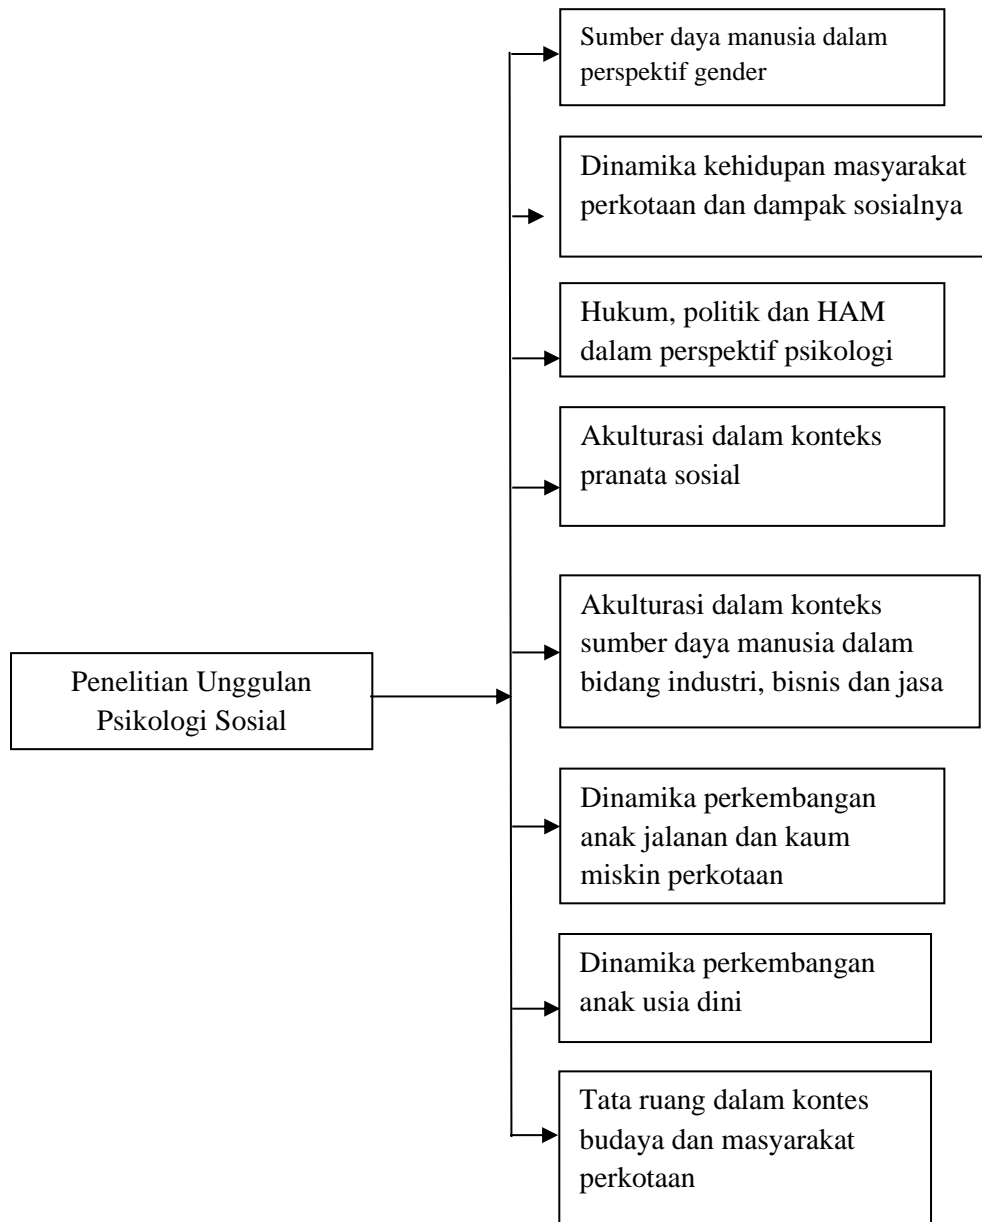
Penelitian Unggulan Psikologi Sosial

Sumber daya manusia dalam perspektif gender

Dinamika kehidupan masyarakat perkotaan dan dampak sosialnya

Hukum, politik dan HAM dalam perspektif psikologi

Akulturasi dalam konteks pranata sosial

Akulturasi dalam konteks sumber daya manusia dalam bidang industri, bisnis dan jasa

Dinamika perkembangan anak jalanan dan kaum miskin perkotaan

Dinamika perkembangan anak usia dini

Tata ruang dalam kontes budaya dan masyarakat perkotaan